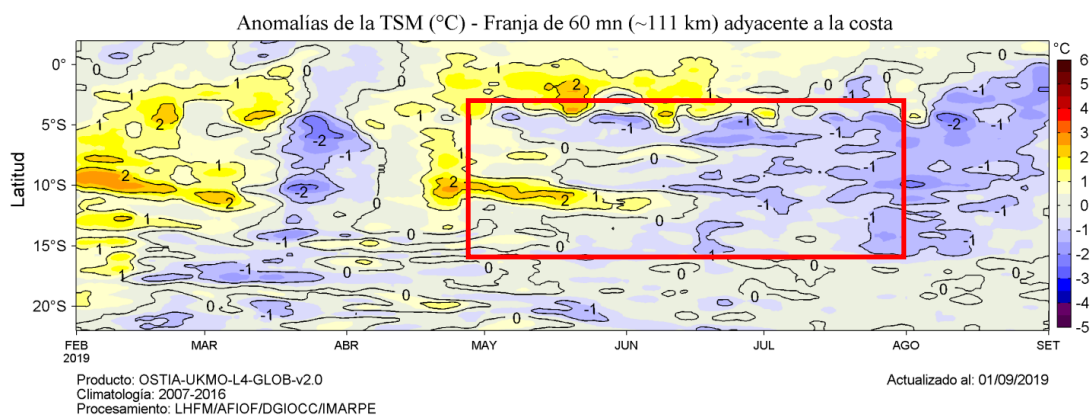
Anomalías de la TSM (°C) - Franja de 60 mn (~111 km) adyacente a la costa

Latitud

0°
5°S
10°S
15°S
20°S

FEB 2019
MAR
ABR
MAY
JUN
JUL
AGO
SET

°C
6
5
4
3
2
1
0
-1
-2
-3
-4
-5

1
2
1
2
1
2
2
1
-2
-1
-2
1
2
1
2
0
0
-1
-1
1
0
-1
-1
0
0
-1
-2
-1
0
0
0
0
0
0
-1
-1
0
-1
0
0
-1
0
0
-1
-1
0
0

Producto: OSTIA-UKMO-L4-GLOB-v2.0
Climatología: 2007-2016
Procesamiento: LHFM/AFIOF/DGIOCC/IMARPE

Actualizado al: 01/09/2019